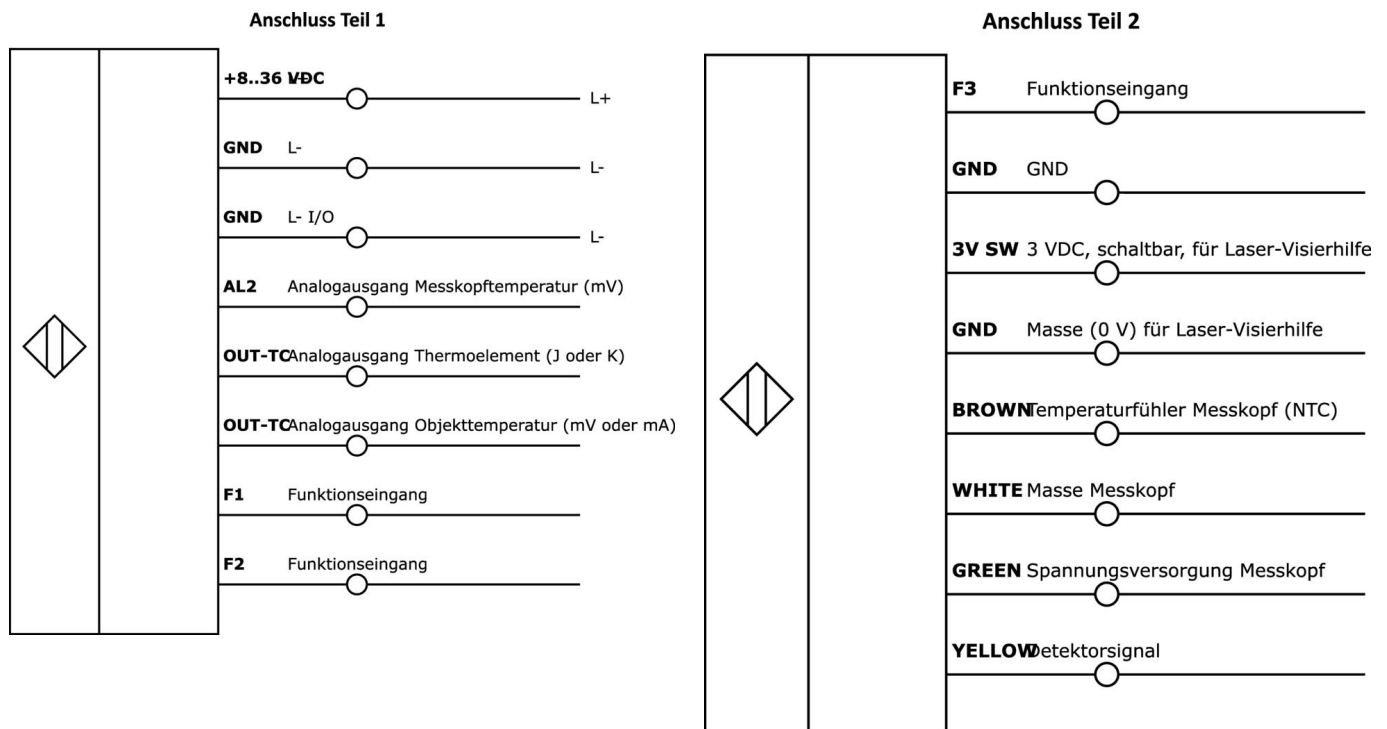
Anschluss Teil 1

+8..36 VDC
L+

GND L-
L-

GND L- I/O
L-

AL2 Analogausgang Messkopftemperatur (mV)

OUT-TC Analogausgang Thermoelement (J oder K)

OUT-TC Analogausgang Objekttemperatur (mV oder mA)

F1 Funktionseingang

F2 Funktionseingang

Anschluss Teil 2

F3 Funktionseingang

GND GND

3V SW 3 VDC, schaltbar, für Laser-Visierhilfe

GND Masse (0 V) für Laser-Visierhilfe

BROWN Temperaturfühler Messkopf (NTC)

WHITE Masse Messkopf

GREEN Spannungsversorgung Messkopf

YELLOW Detektorsignal